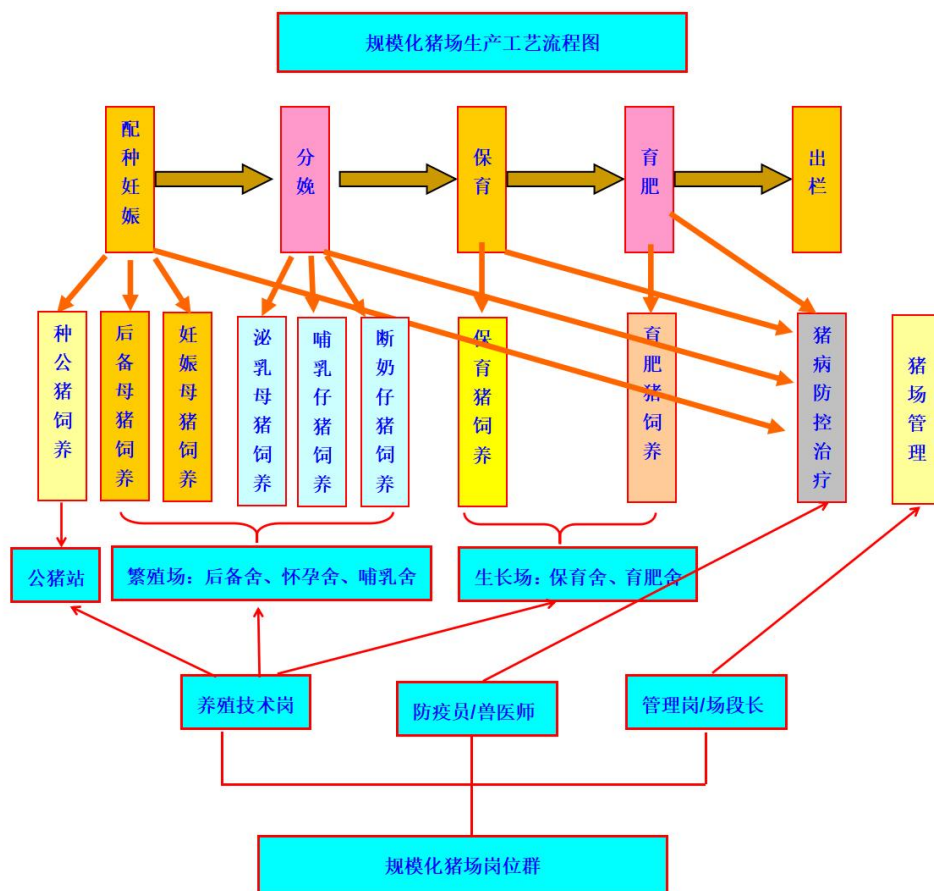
规模化猪场生产工艺流程图

配种妊娠

分娩

保育

育肥

出栏

种公猪饲养

后备母猪饲养

妊娠母猪饲养

泌乳母猪饲养

哺乳仔猪饲养

断奶仔猪饲养

保育猪饲养

育肥猪饲养

猪病防控治疗

猪场管理

公猪站

繁殖场：后备舍、怀孕舍、哺乳舍

生长场：保育舍、育肥舍

养殖技术岗

防疫员/兽医师

管理岗/场段长

规模化猪场岗位群